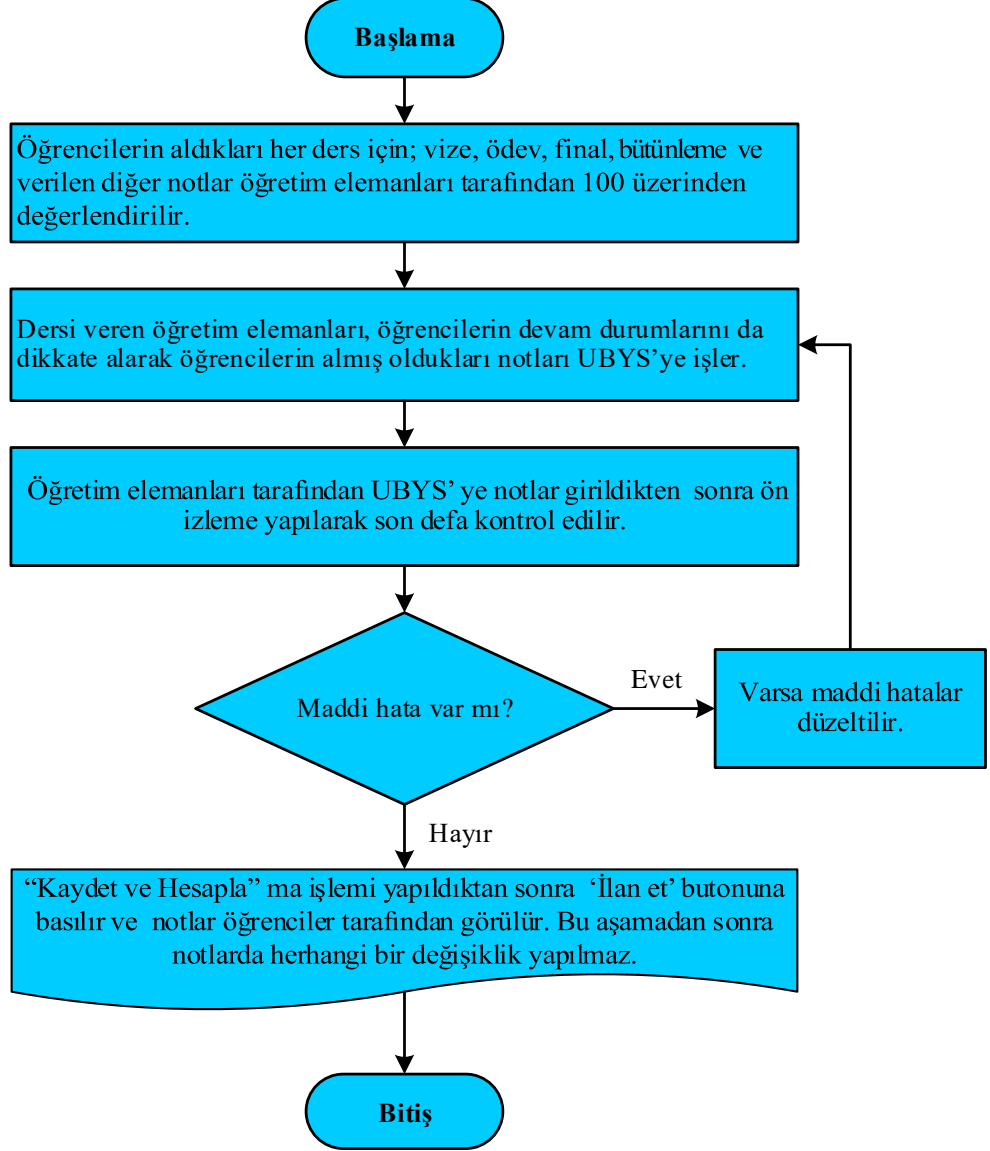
Başlama

Öğrencilerin aldıkları her ders için; vize, ödev, final, bütünleme ve verilen diğer notlar öğretim elemanları tarafından 100 üzerinden değerlendirilir.

Dersi veren öğretim elemanları, öğrencilerin devam durumlarını da dikkate alarak öğrencilerin almış oldukları notları UBYS'ye işler.

Öğretim elemanları tarafından UBYS' ye notlar girildikten sonra ön izleme yapılarak son defa kontrol edilir.

Maddi hata var mı?

Evet

Varsa maddi hatalar düzeltilir.

Hayır

"Kaydet ve Hesapla" ma işlemi yapıldıktan sonra 'İlan et' butonuna basılır ve notlar öğrenciler tarafından görülür. Bu aşamadan sonra notlarda herhangi bir değişiklik yapılmaz.

Bitiş